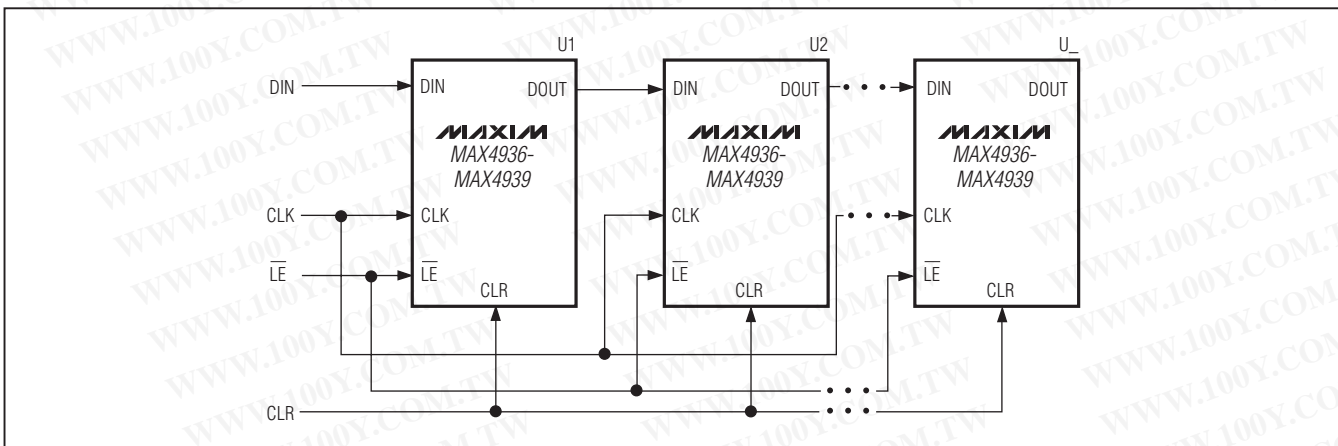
U1

U2

U_

DIN

DIN

DOUT

DIN

DOUT

DIN

DOUT

MAXIM
MAX4936-
MAX4939

MAXIM
MAX4936-
MAX4939

MAXIM
MAX4936-
MAX4939

CLK

CLK

CLK

CLK

$\overline{LE}$

$\overline{LE}$

$\overline{LE}$

$\overline{LE}$

CLR

CLR

CLR

CLR

WWW.100Y.COM.TW